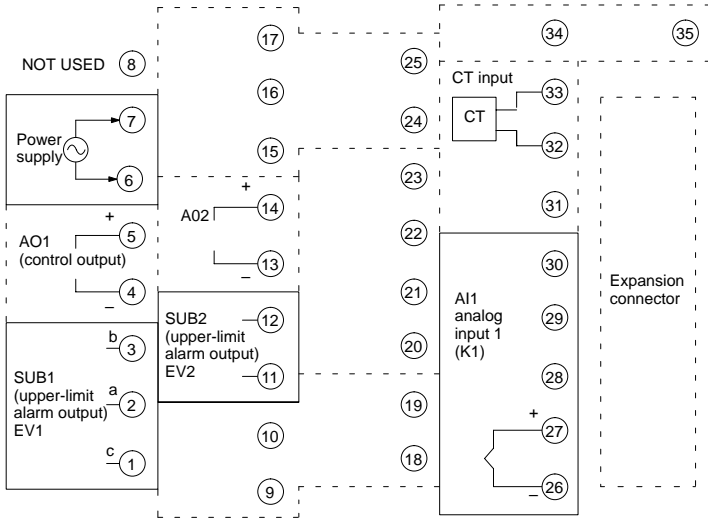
NOT USED 8

Power supply 7 6

+ AO1 (control output) 5 – 4

SUB1 (upper-limit alarm output) EV1 b 3 a 2 c 1

17 16 15

+ A02 14 – 13

SUB2 (upper-limit alarm output) EV2 12 11

10 9

25 24 23 22 21 20 19 18

34 35

CT input CT 33 32

31

AI1 analog input 1 (K1) 30 29 28 + 27 – 26

Expansion connector